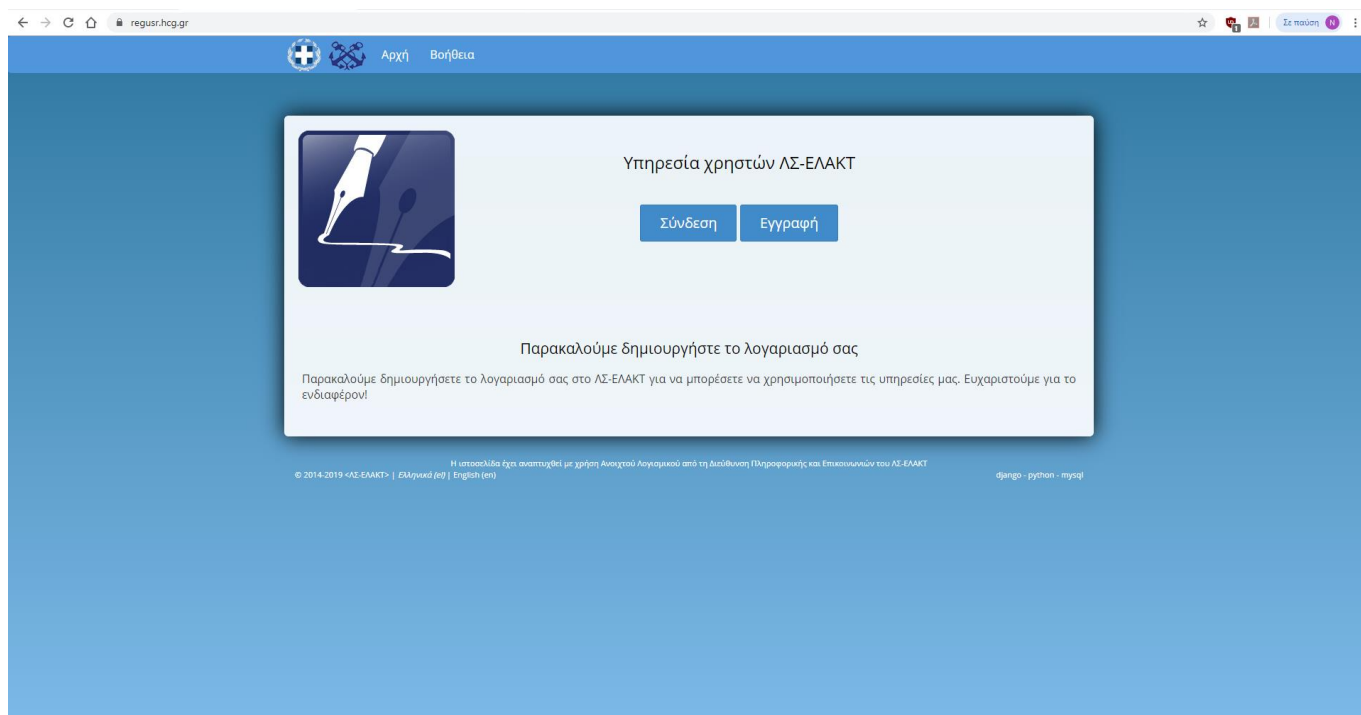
regusr.hcg.gr

Σε παύση N

Αρχή Βοήθεια

Υπηρεσία χρηστών ΛΣ-ΕΛΑΚΤ

Σύνδεση Εγγραφή

Παρακαλούμε δημιουργήστε το λογαριασμό σας

Παρακαλούμε δημιουργήσετε το λογαριασμό σας στο ΛΣ-ΕΛΑΚΤ για να μπορέσετε να χρησιμοποιήσετε τις υπηρεσίες μας. Ευχαριστούμε για το ενδιαφέρον!

Η ιστοσελίδα έχει αναπτυχθεί με χρήση Ανοιχτού Λογισμικού από τη Διεύθυνση Πληροφορικής και Επικοινωνιών του ΛΣ-ΕΛΑΚΤ

© 2014-2019 <ΛΣ-ΕΛΑΚΤ> | Ελληνικά (el) | English (en)

django - python - mysql